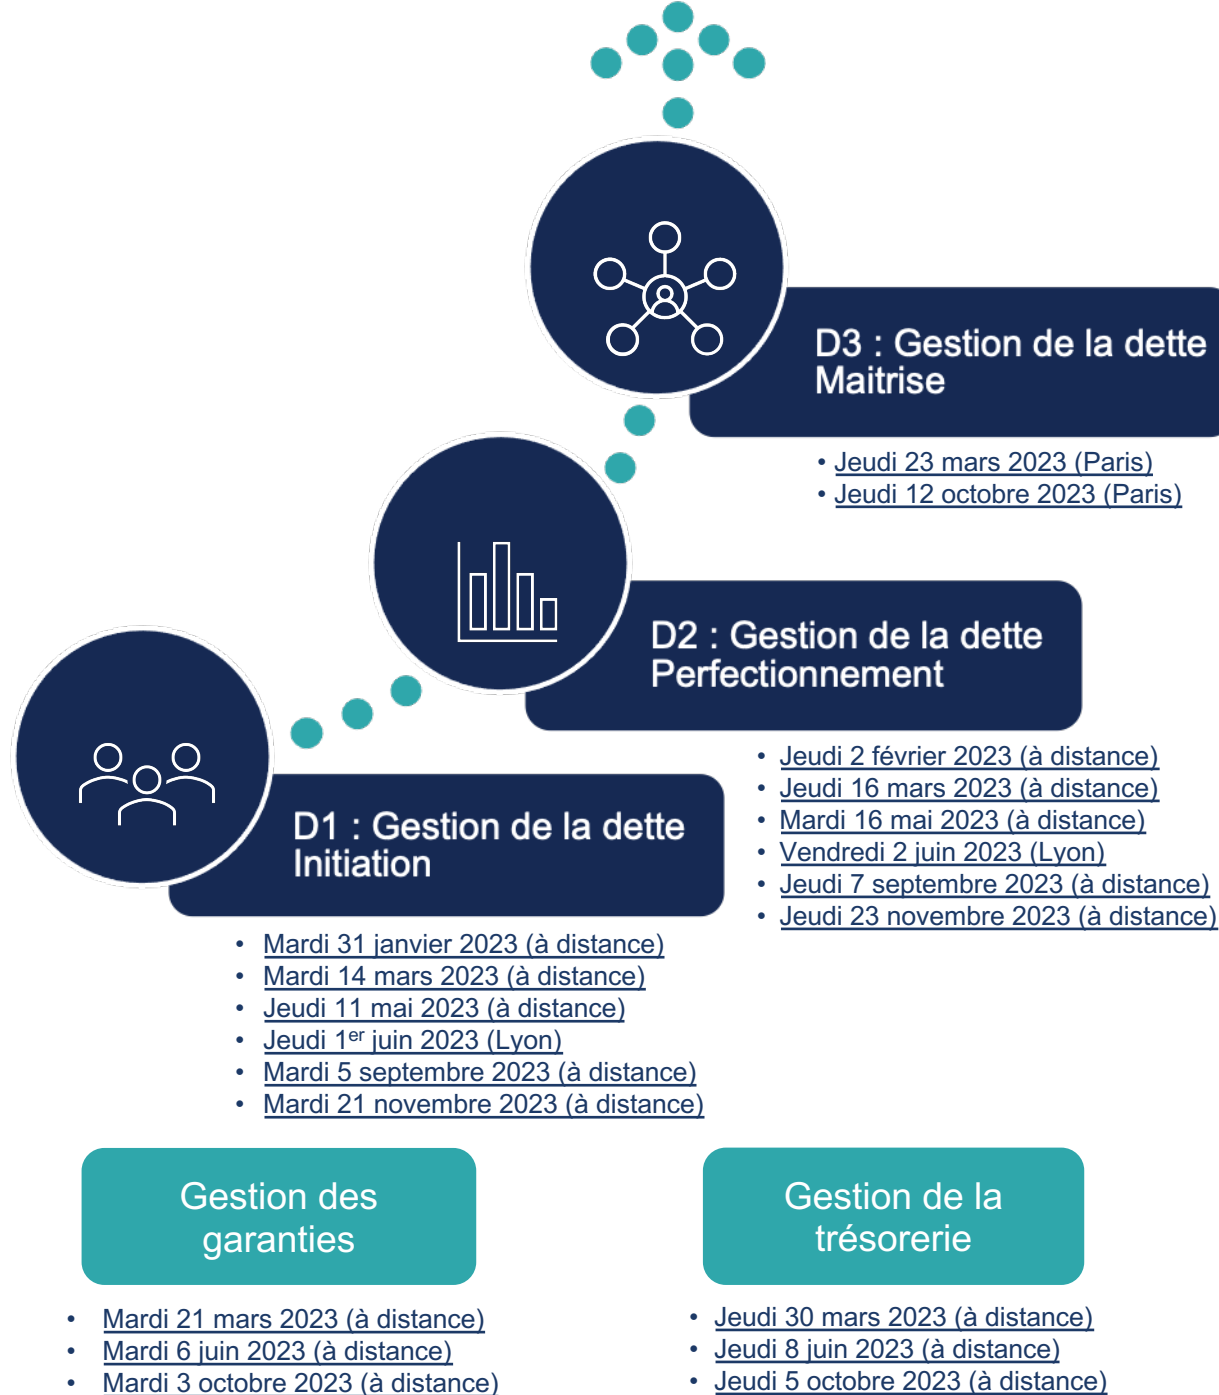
D3 : Gestion de la dette
Maitrise

• Jeudi 23 mars 2023 (Paris)
• Jeudi 12 octobre 2023 (Paris)

D2 : Gestion de la dette
Perfectionnement

• Jeudi 2 février 2023 (à distance)
• Jeudi 16 mars 2023 (à distance)
• Mardi 16 mai 2023 (à distance)
• Vendredi 2 juin 2023 (Lyon)
• Jeudi 7 septembre 2023 (à distance)
• Jeudi 23 novembre 2023 (à distance)

D1 : Gestion de la dette
Initiation

• Mardi 31 janvier 2023 (à distance)
• Mardi 14 mars 2023 (à distance)
• Jeudi 11 mai 2023 (à distance)
• Jeudi 1$^{er}$ juin 2023 (Lyon)
• Mardi 5 septembre 2023 (à distance)
• Mardi 21 novembre 2023 (à distance)

Gestion des garanties

• Mardi 21 mars 2023 (à distance)
• Mardi 6 juin 2023 (à distance)
• Mardi 3 octobre 2023 (à distance)

Gestion de la trésorerie

• Jeudi 30 mars 2023 (à distance)
• Jeudi 8 juin 2023 (à distance)
• Jeudi 5 octobre 2023 (à distance)